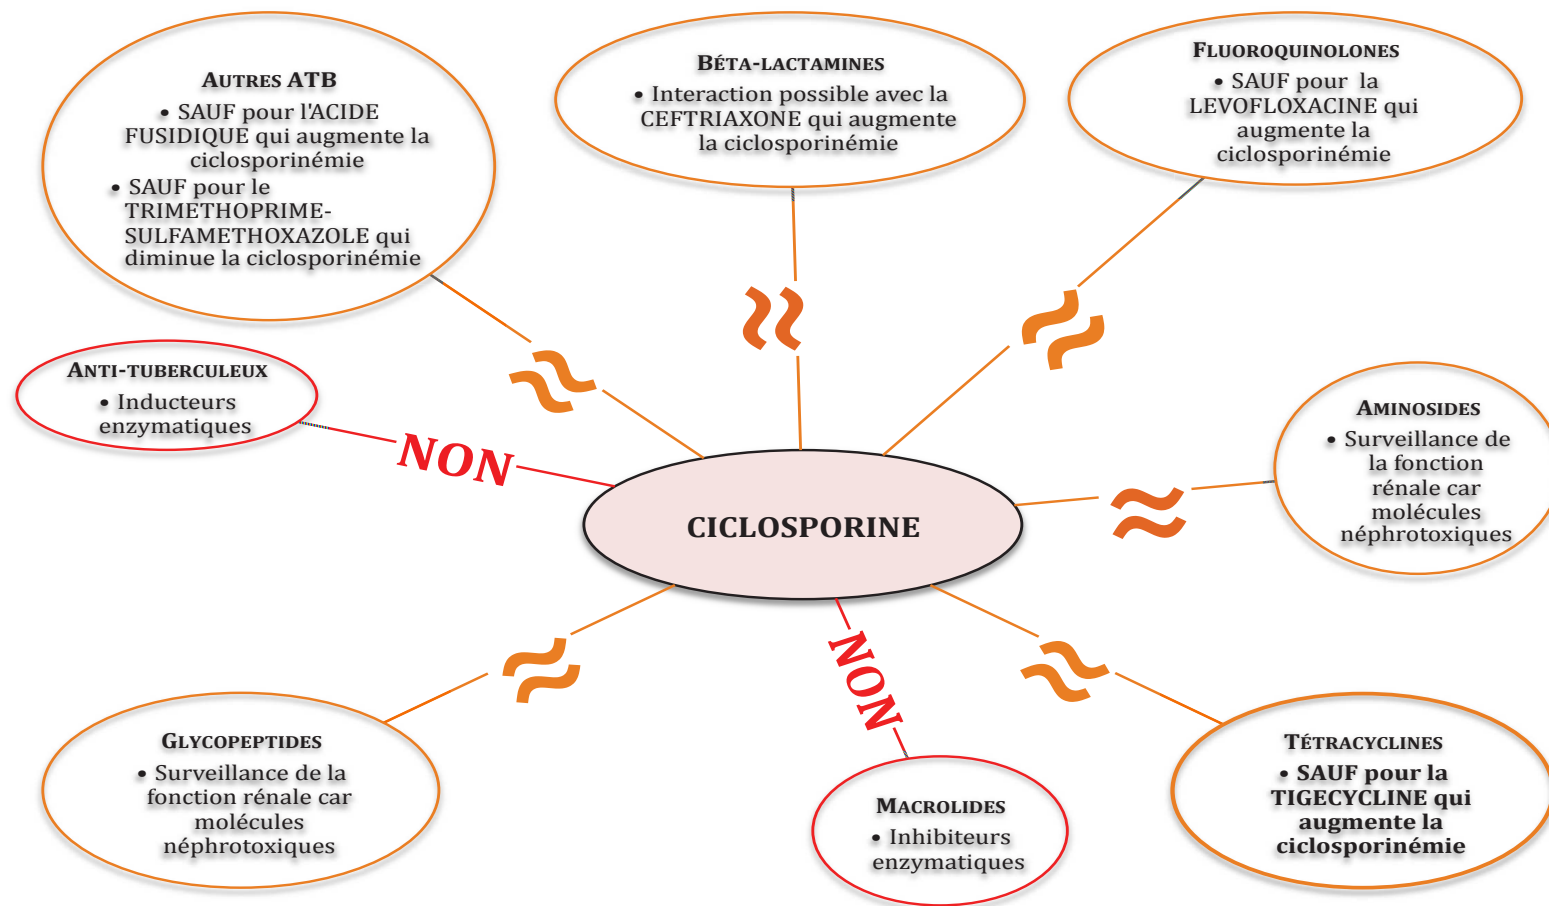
AUTRES ATB
• SAUF pour l'ACIDE FUSIDIQUE qui augmente la ciclosporinémie
• SAUF pour le TRIMETHOPRIME-SULFAMETHOXAZOLE qui diminue la ciclosporinémie

BÉTA-LACTAMINES
• Interaction possible avec la CEFTRIAXONE qui augmente la ciclosporinémie

FLUOROQUINOLONES
• SAUF pour la LEVOFLOXACINE qui augmente la ciclosporinémie

≈

≈

≈

ANTI-TUBERCULEUX
• Inducteurs enzymatiques

NON

CICLOSPORINE

≈

AMINOSIDES
• Surveillance de la fonction rénale car molécules néphrotoxiques

≈

NON

≈

GLYCOPEPTIDES
• Surveillance de la fonction rénale car molécules néphrotoxiques

MACROLIDES
• Inhibiteurs enzymatiques

TÉTRACYCLINES
• SAUF pour la TIGECYCLINE qui augmente la ciclosporinémie